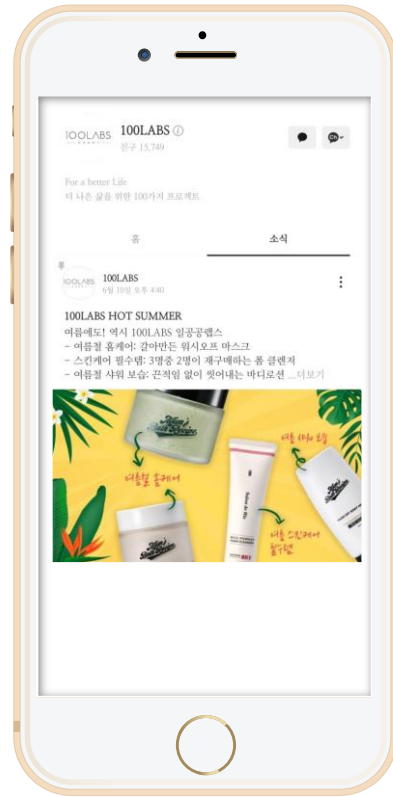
100LABS

100LABS ⓘ
친구 15,749

For a better Life
더 나은 삶을 위한 100가지 프로젝트

홈

소식

100LABS

100LABS
6월 10일 오후 4:40

100LABS HOT SUMMER
여름에도! 역시 100LABS 일공공랩스
- 여름철 홈케어: 갈아만든 워시오프 마스크
- 스킨케어 필수템: 3명중 2명이 재구매하는 폼 클렌저
- 여름철 샤워 보습: 끈적임 없이 씻어내는 바디로션 ...더보기

여름철 홈케어

여름 샤워 보습

여름 스킨케어 필수템